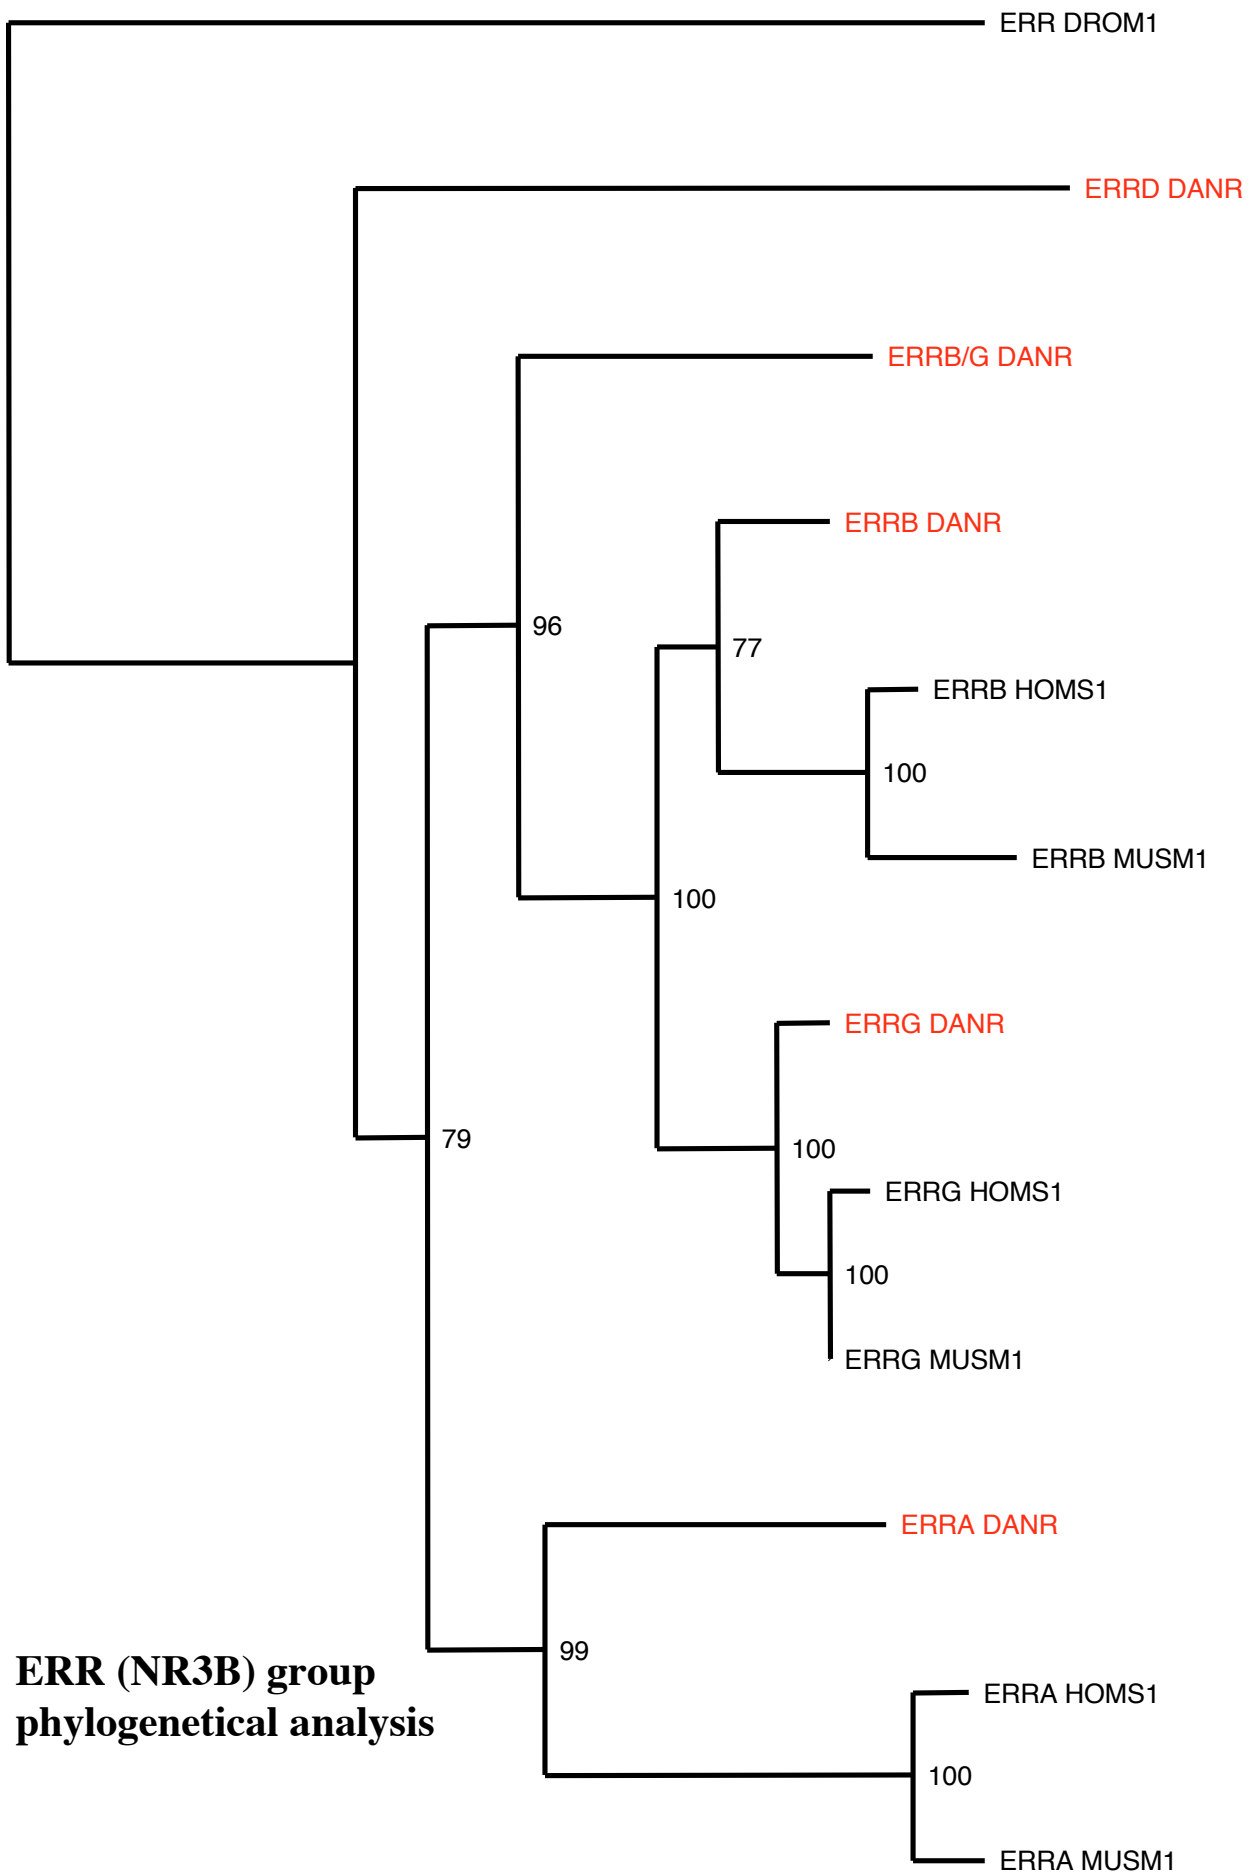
ERR DROM1

ERRD DANR

ERRB/G DANR

96

ERRB DANR

77

ERRB HOMS1

100

ERRB MUSM1

100

ERRG DANR

100

ERRG HOMS1

100

ERRG MUSM1

79

ERRA DANR

99

ERRA HOMS1

100

ERRA MUSM1

ERR (NR3B) group phylogenetical analysis